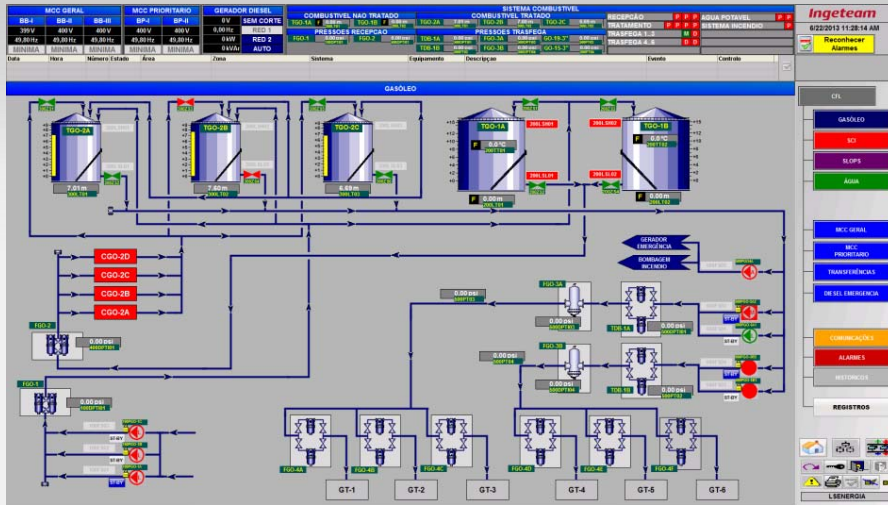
MCC GERAL
BB-I BB-II BB-III
399V 400V 400V
49,80Hz 49,80Hz 49,80Hz
MINIMA MINIMA MINIMA

MCC PRIORITARIO
BP-I BP-II
400V 400V
49,80Hz 49,80Hz
MINIMA MINIMA

GERADOR DIESEL
0V SEM CORTE
0,00Hz RED 1
0kW RED 2
0kVAr AUTO

SISTEMA COMBUSTIVEL
COMBUSTIVEL NAO TRATADO
TGO-1A TGO-1B TGO-2A
PRESSOES RECEPCAO
FGO-1 FGO-2
COMBUSTIVEL TRATADO
TGO-2C
PRESSOES TRASFEGA
TDB-1A FGO-3A GO-1S-3"
TDB-1B FGO-3B GO-1S-3"

RECEPÇÃO P P
TRATAMENTO P P P
TRASFEGA 1 - 3 M
TRASFEGA 4 - 6 D D

AGUA POTAVEL P
SISTEMA INCENDIO P P

Ingeteam
6/22/2013 11:28:14 AM
Reconhecer Alarmes

Data | Hora | Número | Estado | Área | Zona | Sistema | Equipamento | Descripcao | Evento | Controlo

GASÓLEO

TGO-2A 7.01 m
TGO-2B 7.02 m
TGO-2C 6.09 m
TGO-1A 0.00 m
TGO-1B 0.00 m
0.0 °C
0.0 °C
F F F

CGO-2D
CGO-2C
CGO-2B
CGO-2A

FGO-2 0.00 psi
FGO-1 0.00 psi

GERADOR EMERGENCIA
BOMBAGEM INCENDIO

FGO-3A 0.00 psi
FGO-3B 0.00 psi
0.00 psi
0.00 psi
TDB 1A
TDB 1B

FGO-4A FGO-4B FGO-4C FGO-4D FGO-4E FGO-4F

GT-1 GT-2 GT-3 GT-4 GT-5 GT-6

CFL
GASÓLEO
SCI
SLOPS
ÁGUA
MCC GERAL
MCC PRIORITARIO
TRANSFERÊNCIAS
DIESEL EMERGENCIA
COMUNICAÇÕES
ALARMES
HISTÓRICOS
REGISTROS
LSENERGIA